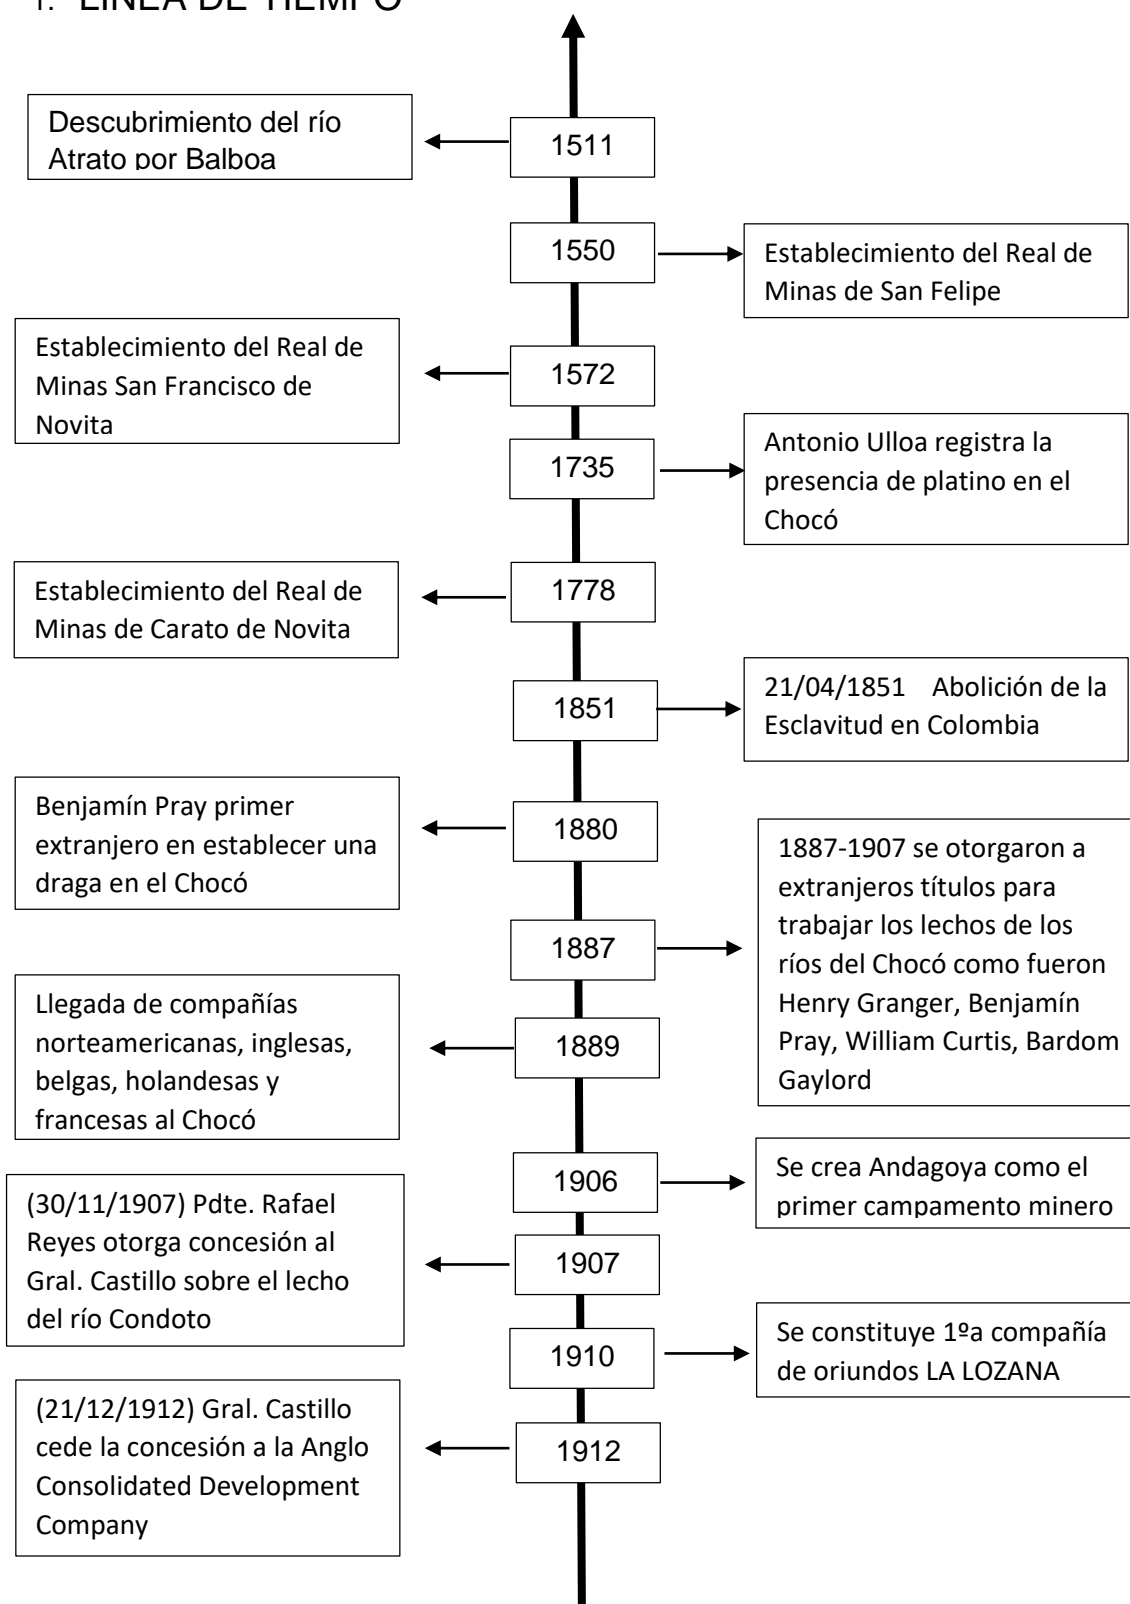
1. LINEA DE TIEMPO

Descubrimiento del río Atrato por Balboa

1511

1550

Establecimiento del Real de Minas de San Felipe

Establecimiento del Real de Minas San Francisco de Novita

1572

1735

Antonio Ulloa registra la presencia de platino en el Chocó

Establecimiento del Real de Minas de Carato de Novita

1778

1851

21/04/1851 Abolición de la Esclavitud en Colombia

Benjamín Pray primer extranjero en establecer una draga en el Chocó

1880

1887-1907 se otorgaron a extranjeros títulos para trabajar los lechos de los ríos del Chocó como fueron Henry Granger, Benjamín Pray, William Curtis, Bardom Gaylord

1887

Llegada de compañías norteamericanas, inglesas, belgas, holandesas y francesas al Chocó

1889

1906

Se crea Andagoya como el primer campamento minero

(30/11/1907) Pdte. Rafael Reyes otorga concesión al Gral. Castillo sobre el lecho del río Condoto

1907

1910

Se constituye 1ºa compañía de oriundos LA LOZANA

(21/12/1912) Gral. Castillo cede la concesión a la Anglo Consolidated Development Company

1912